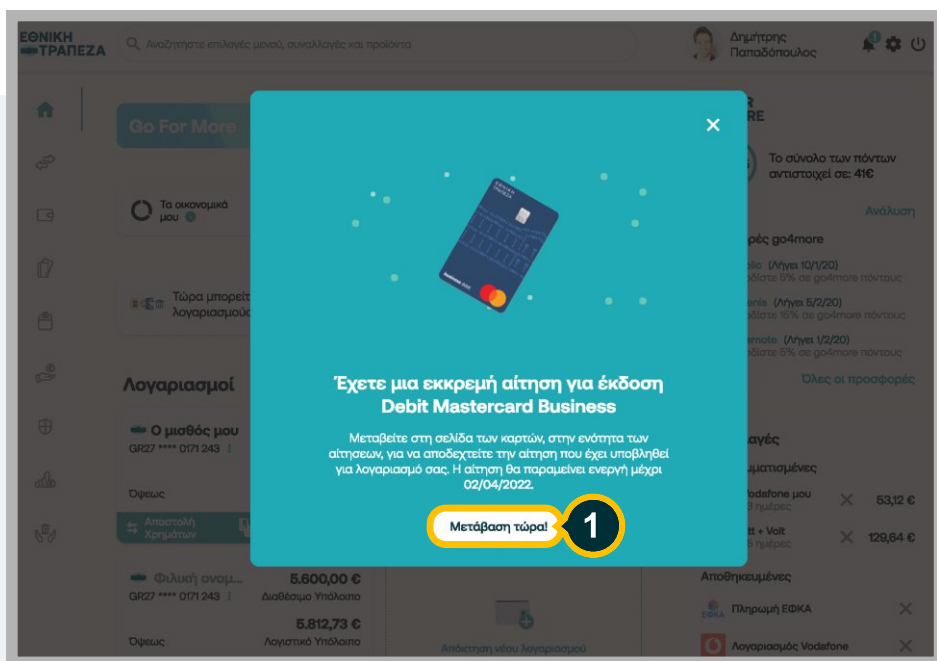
ΕΘΝΙΚΗ ΤΡΑΠΕΖΑ

Αναζητήστε επιλογές μενού, συναλλαγές και προϊόντα

Δημήτρης Παπαδόπουλος

Go For More

Τα οικονομικά μου

Τώρα μπορεί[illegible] λογαριασμού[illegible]

Λογαριασμοί

Ο μισθός μου
GR27 **** 0171 243

Όψεως

Αποστολή Χρημάτων

Φιλική ονομ...
GR27 **** 0171 243

5.600,00 €
Διαθέσιμο Υπόλοιπο

5.812,73 €
Λογιστικό Υπόλοιπο

Όψεως

Απόκτηση νέου λογαριασμού

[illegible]R
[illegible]RE

Το σύνολο των πόντων αντιστοιχεί σε: 41€

Ανάλυση

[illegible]ρές go4more

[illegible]lio (Λήγει 10/1/20)
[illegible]δίστε 5% σε go4more πόντους

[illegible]ents (Λήγει 5/2/20)
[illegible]δίστε 15% σε go4more πόντους

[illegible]emote (Λήγει 1/2/20)
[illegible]δίστε 5% σε go4more πόντους

Όλες οι προσφορές

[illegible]αγές
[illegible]ματισμένες

Vodafone μου
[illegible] ημέρες
53,12 €

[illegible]tt + Volt
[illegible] ημέρες
129,64 €

Αποθηκευμένες

Πληρωμή ΕΦΚΑ

Λογαριασμός Vodafone

Έχετε μια εκκρεμή αίτηση για έκδοση Debit Mastercard Business

Μεταβείτε στη σελίδα των καρτών, στην ενότητα των αιτήσεων, για να αποδεχτείτε την αίτηση που έχει υποβληθεί για λογαριασμό σας. Η αίτηση θα παραμείνει ενεργή μέχρι 02/04/2022.

Μετάβαση τώρα!

1